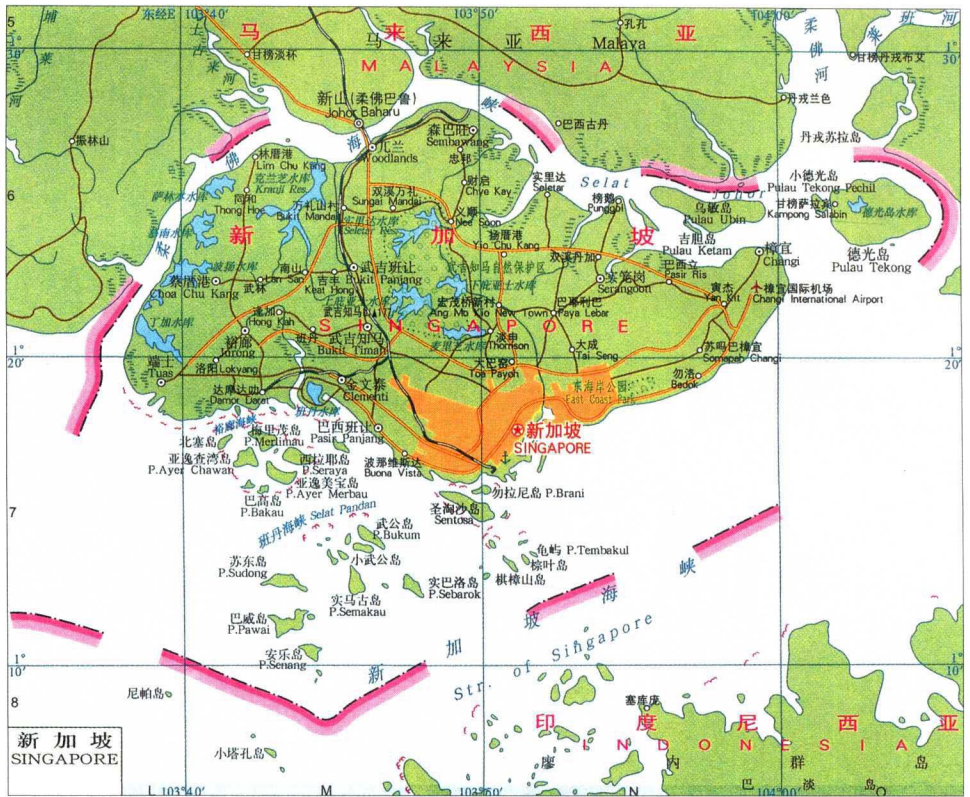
东经E 103°40'
103°50'
104°00'
5
6
7
8
1° 30'
1° 20'
1° 10'
L 103°40'
M
N
104°00'

马 来 西 亚
MALAYSIA
马 来 亚 Malaya
孔井
甘榜淡林
甘榜丹戎布艾
柔 佛 河
丹戎兰色
新山（柔佛巴鲁）
Johor Baharu
巴西古丹
丹戎系拉岛
振林山
柔佛海峡
森巴旺
Sembawang
忠邦
兀兰
Woodlands
林厝港
Lim Chu Kang
克兰芝水库
Kranji Res.
实里达
Seletar
Selat Johor
小德光岛
Pulau Tekong Pechil
甘榜萨拉班
Kampong Salabin
德光岛水库
财府
Chye Kay
双溪万礼
Sungai Mandai
万礼山
Bukit Mandai
实里达水库
Seletar Res.
榜鹅
Punggol
乌敏岛
Pulau Ubin
义顺
Nee Soon
杨厝港
Yio Chu Kang
吉胆岛
Pulau Ketam
樟宜
Changi
德光岛
Pulau Tekong
双溪丹加
实龙岗
Serangoon
巴西立
Pasir Ris
碧山
宏茂桥新市
Ang Mo Kio New Town
巴耶利峇
Paya Lebar
淡滨尼
樟宜国际机场
Changi International Airport
萨林水库
克兰芝
东林
新 加 坡
S I N G A P O R E
四和
Thong Hoe
波南水库
泰腾港
Choa Chu Kang
丁加水库
文礼
Hong Kah
裕廊
Jurong
蔡厝港
南山
Lam San
武吉班让
Bukit Panjang
吉宝
Keat Hong
武吉知马
Bukit Timah
班丹
上实里达水库
麦里芝水库
汤申
Thomson
大成
Tai Seng
苏吗巴樟宜
Somapah Changi
勿洛
Bedok
大巴窑
Toa Payoh
东海岸公园
East Coast Park
新加坡
SINGAPORE
端士
Tuas
洛阳
Lokyang
达路达让
Damar Darat
金文泰
Clementi
班丹水库
南溶海峡
梅里茂
P. Merlimau
巴西班让
Pasir Panjang
北塞岛
亚逸查湾岛
P. Ayer Chawan
西拉耶岛
P. Seraya
亚逸美宝岛
P. Ayer Merbau
波那维斯达
Buona Vista
勿拉尼岛 P. Brani
巴高岛
P. Bakau
班丹海峡 Selat Pandan
圣淘沙岛
Sentosa
武公岛
P. Bukum
小武公岛
龟屿 P. Tembakul
棕叶岛
苏东岛
P. Sudong
实巴洛岛
P. Sebarok
棋樟山岛
实马古岛
P. Semakau
巴威岛
P. Pawai
安乐岛
P. Senang
新 加 坡 海 峡
Str. of Singapore
尼帕岛
塞库库
印 度 尼 西 亚
I N D O N E S I A
小塔孔岛
廖 内 群 岛
巴 淡 岛
新加坡
SINGAPORE